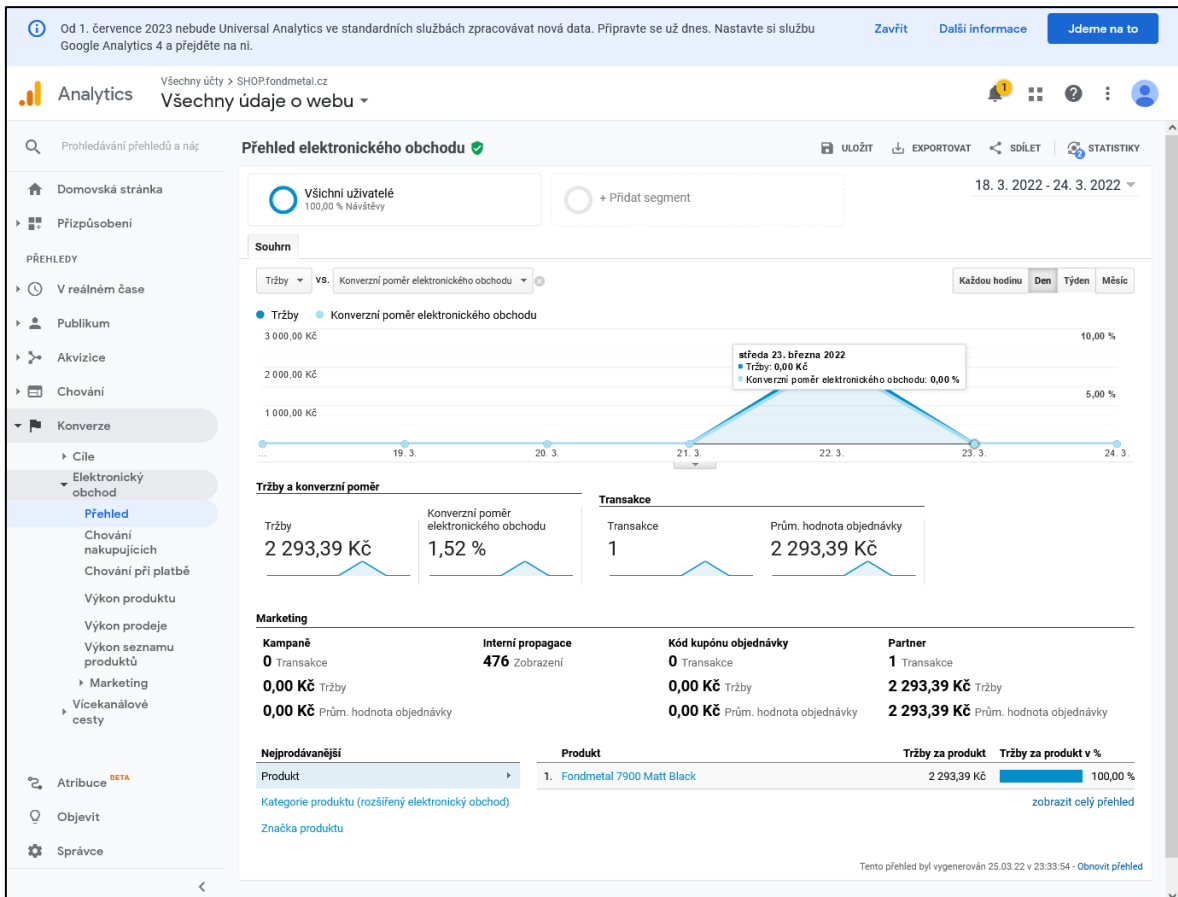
Od 1. července 2023 nebude Universal Analytics ve standardních službách zpracovávat nová data. Připravte se už dnes. Nastavte si službu Google Analytics 4 a přejděte na ni.

Zavřít Další informace Jdeme na to

Analytics

Všechny účty > SHOP.fondmetal.cz
Všechny údaje o webu

Prohledávání přehledů a náp

Domovská stránka
Přizpůsobení
PŘEHLEDY
V reálném čase
Publikum
Akvizice
Chování
Konverze
Cíle
Elektronický obchod
Přehled
Chování nakupujících
Chování při platbě
Výkon produktu
Výkon prodeje
Výkon seznamu produktů
Marketing
Vícekanálové cesty
Atribuce BETA
Objevit
Správce

Přehled elektronického obchodu

ULOŽIT EXPORTOVAT SDÍLET STATISTIKY

Všichni uživatelé
100,00 % Návštěvy

+ Přidat segment

18. 3. 2022 - 24. 3. 2022

Souhrn

Tržby vs. Konverzní poměr elektronického obchodu

Každou hodinu Den Týden Měsíc

Tržby Konverzní poměr elektronického obchodu

3 000,00 Kč
2 000,00 Kč
1 000,00 Kč
10,00 %
5,00 %

středa 23. března 2022
Tržby: 0,00 Kč
Konverzní poměr elektronického obchodu: 0,00 %

... 19. 3. 20. 3. 21. 3. 22. 3. 23. 3. 24. 3.

Tržby a konverzní poměr

Tržby
2 293,39 Kč

Konverzní poměr elektronického obchodu
1,52 %

Transakce

Transakce
1

Prům. hodnota objednávky
2 293,39 Kč

Marketing

Kampaně
0 Transakce
0,00 Kč Tržby
0,00 Kč Prům. hodnota objednávky

Interní propagace
476 Zobrazení

Kód kupónu objednávky
0 Transakce
0,00 Kč Tržby
0,00 Kč Prům. hodnota objednávky

Partner
1 Transakce
2 293,39 Kč Tržby
2 293,39 Kč Prům. hodnota objednávky

Nejprodávanější
Produkt
Kategorie produktu (rozšířený elektronický obchod)
Značka produktu

| Produkt | Tržby za produkt | Tržby za produkt v % |
|---|---|---|
| 1. Fondmetal 7900 Matt Black | 2 293,39 Kč | 100,00 % |

zobrazit celý přehled

Tento přehled byl vygenerován 25.03.22 v 23:33:54 - Obnovit přehled